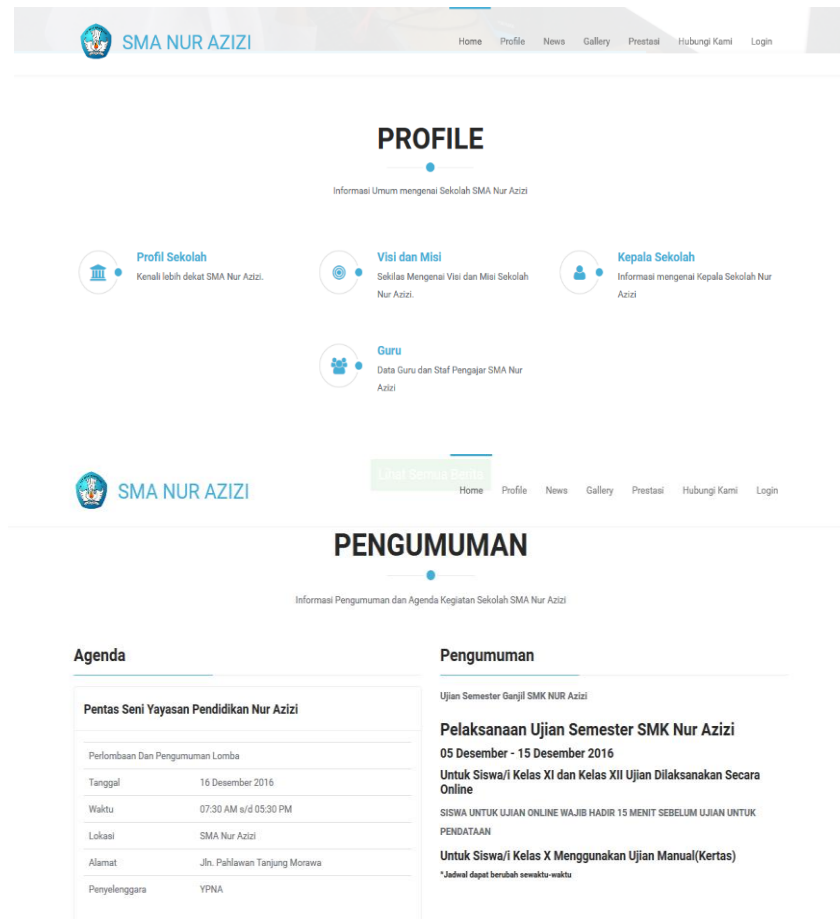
SMA NUR AZIZI

Home Profile News Gallery Prestasi Hubungi Kami Login

PROFILE

Informasi Umum mengenai Sekolah SMA Nur Azizi

Profil Sekolah
Kenali lebih dekat SMA Nur Azizi.

Visi dan Misi
Sekilas Mengenai Visi dan Misi Sekolah Nur Azizi.

Kepala Sekolah
Informasi mengenai Kepala Sekolah Nur Azizi

Guru
Data Guru dan Staf Pengajar SMA Nur Azizi

Lihat Semua Berita

SMA NUR AZIZI

Home Profile News Gallery Prestasi Hubungi Kami Login

PENGUMUMAN

Informasi Pengumuman dan Agenda Kegiatan Sekolah SMA Nur Azizi

Agenda

Pentas Seni Yayasan Pendidikan Nur Azizi

| Perlombaan Dan Pengumuman Lomba | |
|---|---|
| Tanggal | 16 Desember 2016 |
| Waktu | 07:30 AM s/d 05:30 PM |
| Lokasi | SMA Nur Azizi |
| Alamat | Jln. Pahlawan Tanjung Morawa |
| Penyelenggara | YPNA |

Pengumuman

Ujian Semester Ganjil SMK NUR Azizi

Pelaksanaan Ujian Semester SMK Nur Azizi

05 Desember - 15 Desember 2016

Untuk Siswa/i Kelas XI dan Kelas XII Ujian Dilaksanakan Secara Online

SISWA UNTUK UJIAN ONLINE WAJIB HADIR 15 MENIT SEBELUM UJIAN UNTUK PENDATAAN

Untuk Siswa/i Kelas X Menggunakan Ujian Manual(Kertas)

*Jadwal dapat berubah sewaktu-waktu